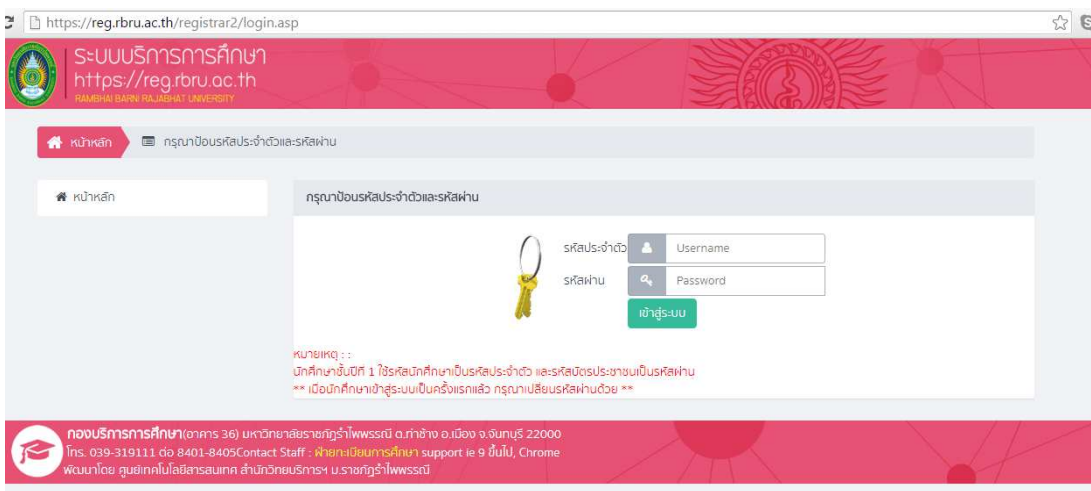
https://reg.rbru.ac.th/registrar2/login.asp

ระบบบริการการศึกษา
https://reg.rbru.ac.th
RAMBHAI BARNI RAJABHAT UNIVERSITY

หน้าหลัก
กรุณาป้อนรหัสประจำตัวและรหัสผ่าน

หน้าหลัก

กรุณาป้อนรหัสประจำตัวและรหัสผ่าน

รหัสประจำตัว Username
รหัสผ่าน Password
เข้าสู่ระบบ

หมายเหตุ : :
นักศึกษาชั้นปีที่ 1 ใช้รหัสนักศึกษาเป็นรหัสประจำตัว และรหัสบัตรประชาชนเป็นรหัสผ่าน
** เมื่อนักศึกษาเข้าสู่ระบบเป็นครั้งแรกแล้ว กรุณาเปลี่ยนรหัสผ่านด้วย **

กองบริการการศึกษา(อาคาร 36) มหาวิทยาลัยราชภัฏรำไพพรรณี ต.ท่าช้าง อ.เมือง จ.จันทบุรี 22000
โทร. 039-319111 ต่อ 8401-8405Contact Staff : ฝ่ายทะเบียนการศึกษา support ie 9 ขึ้นไป, Chrome
พัฒนาโดย ศูนย์เทคโนโลยีสารสนเทศ สำนักวิทยบริการฯ ม.ราชภัฏรำไพพรรณี